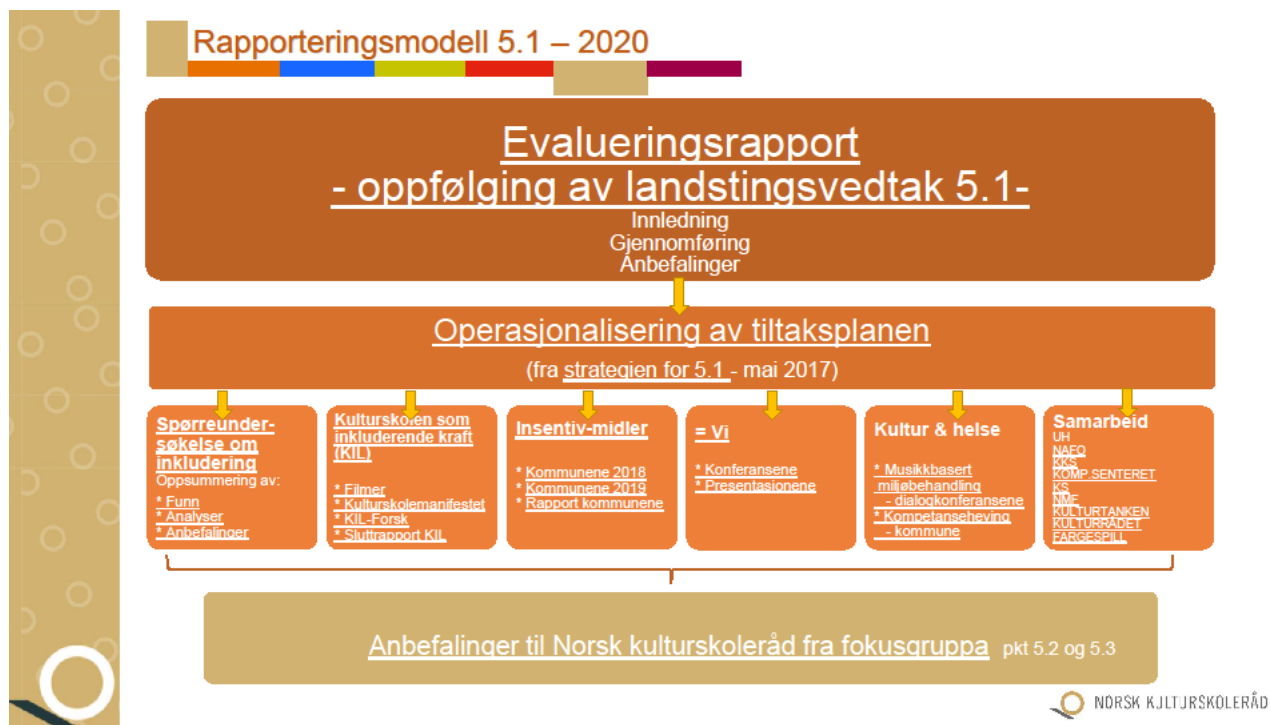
Rapporteringsmodell 5.1 – 2020

Evalueringsrapport
- oppfølging av landstingsvedtak 5.1-
Innledning
Gjennomføring
Anbefalinger

Operasjonalisering av tiltaksplanen
(fra strategien for 5.1 - mai 2017)

Spørreundersøkelse om inkludering
Oppsummering av:
* Funn
* Analyser
* Anbefalinger

Kulturskolen som inkluderende kraft (KIL)
* Filmer
* Kulturskolemanifestet
* KIL-Forsk
* Sluttrapport KIL

Insentiv-midler
* Kommunene 2018
* Kommunene 2019
* Rapport kommunene

= Vi
* Konferansene
* Presentasjonene

Kultur & helse
* Musikkbasert miljøbehandling - dialogkonferansene
* Kompetanseheving - kommune

Samarbeid
UH
NAFO
KKS
KOMP.SENTERET
KS
NMF
KULTURTANKEN
KULTURRÅDET
FARGESPILL

Anbefalinger til Norsk kulturskoleråd fra fokusgruppa pkt 5.2 og 5.3

NORSK KULTURSKOLERÅD